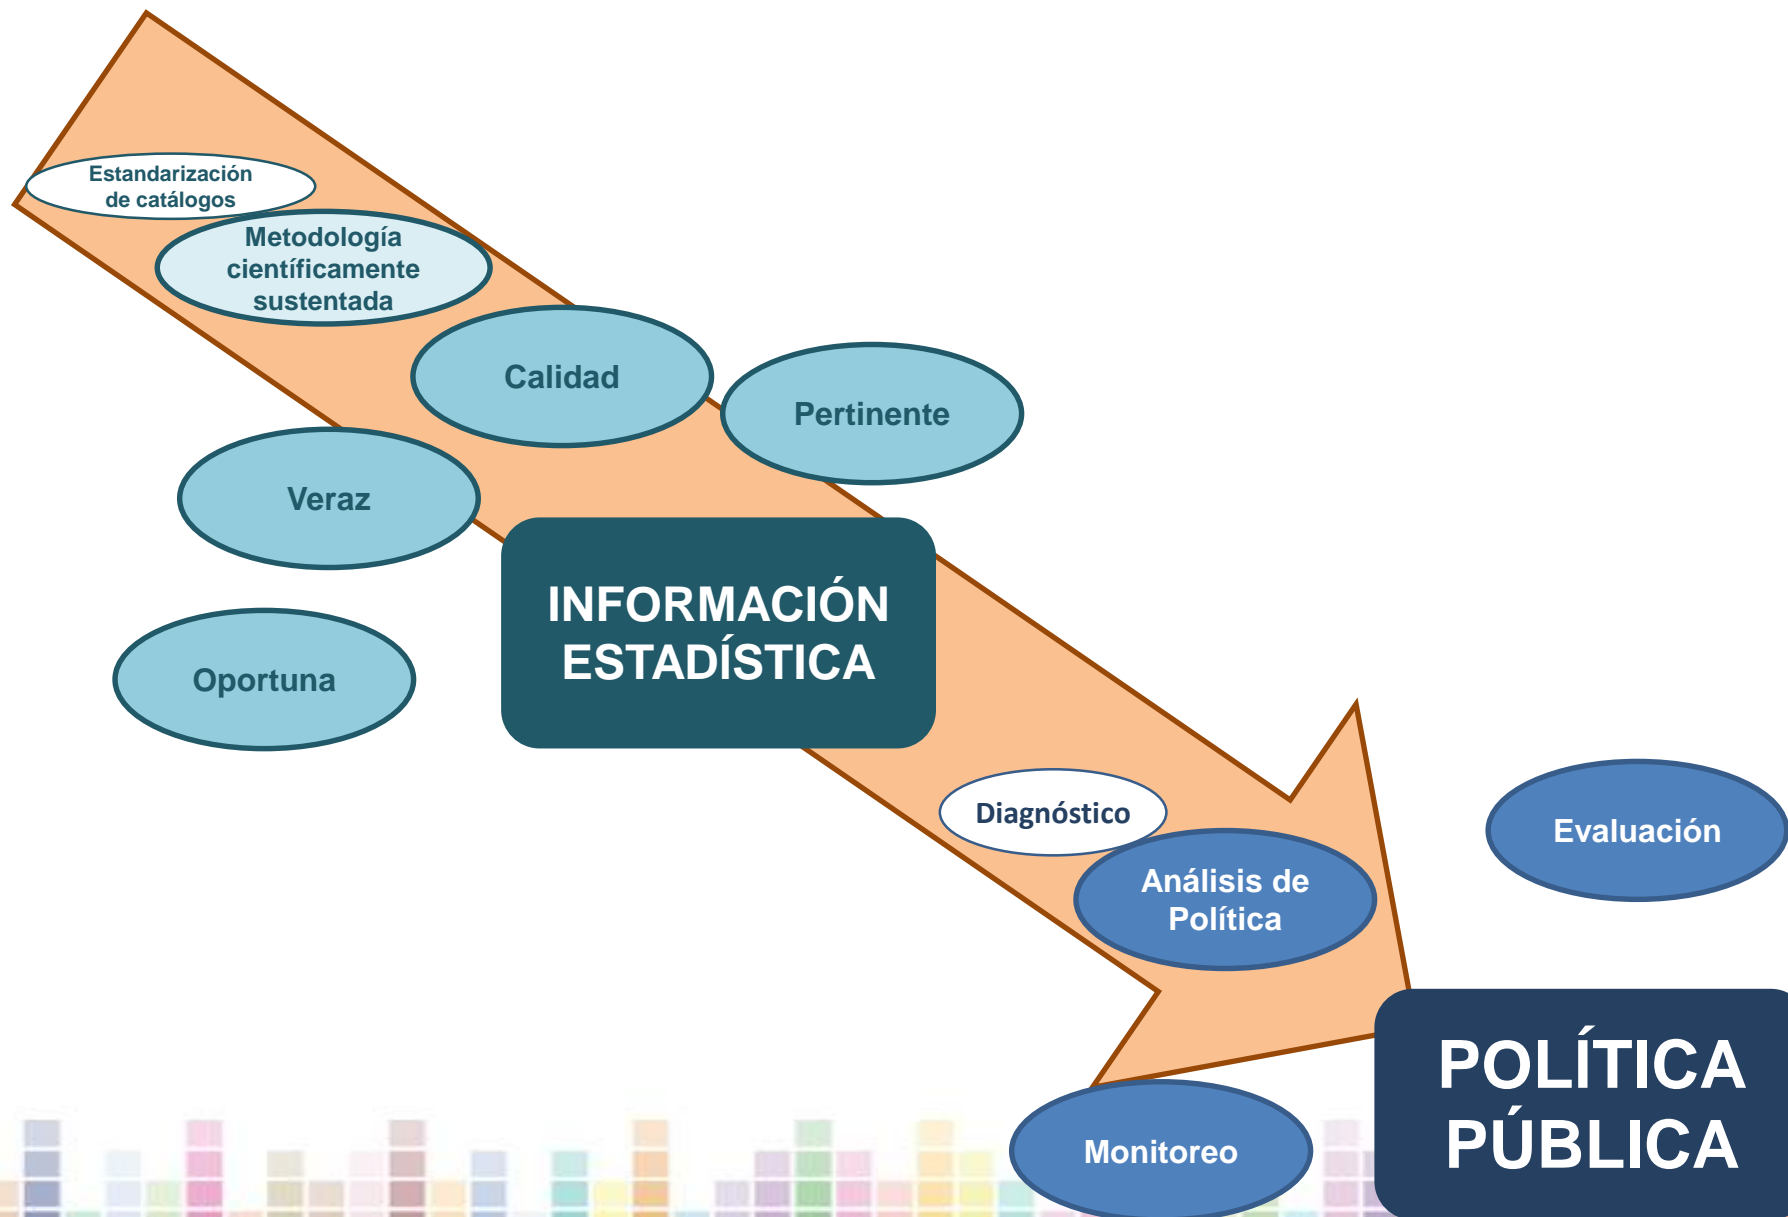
Estandarización de catálogos

Metodología científicamente sustentada

Calidad

Pertinente

Veraz

Oportuna

INFORMACIÓN ESTADÍSTICA

Diagnóstico

Análisis de Política

Evaluación

Monitoreo

POLÍTICA PÚBLICA